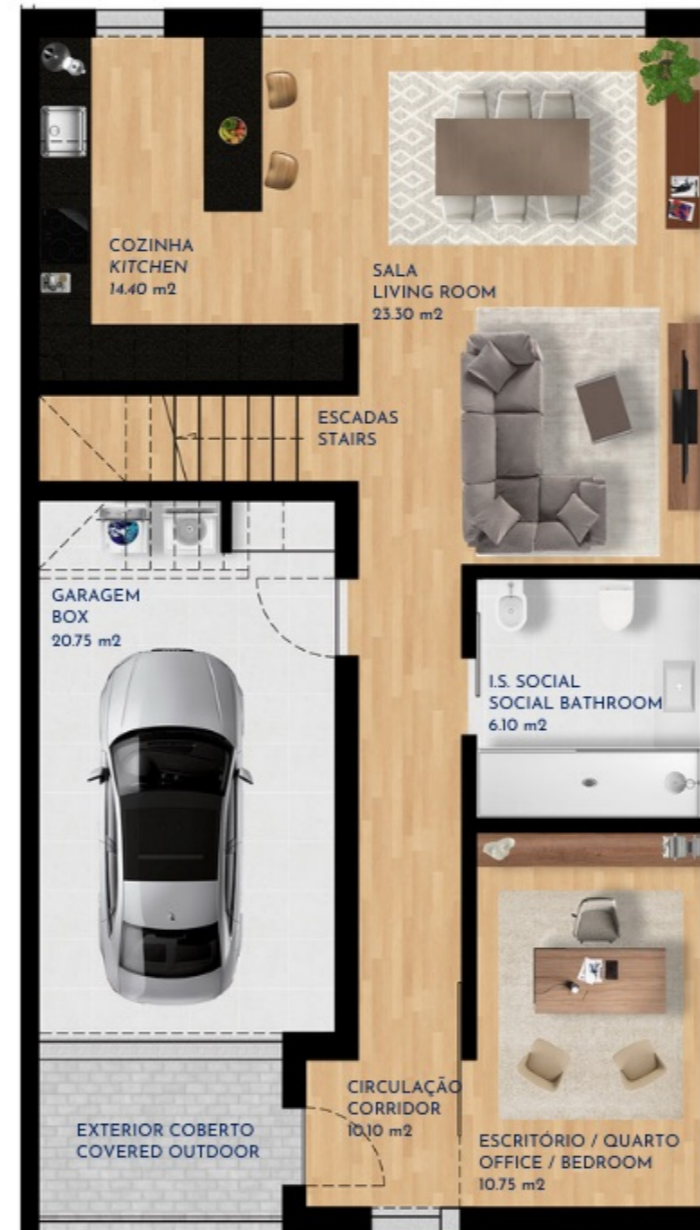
COZINHA
KITCHEN
14.40 m2

SALA
LIVING ROOM
23.30 m2

ESCADAS
STAIRS

GARAGEM
BOX
20.75 m2

I.S. SOCIAL
SOCIAL BATHROOM
6.10 m2

CIRCULAÇÃO
CORRIDOR
10.10 m2

EXTERIOR COBERTO
COVERED OUTDOOR

ESCRITÓRIO / QUARTO
OFFICE / BEDROOM
10.75 m2